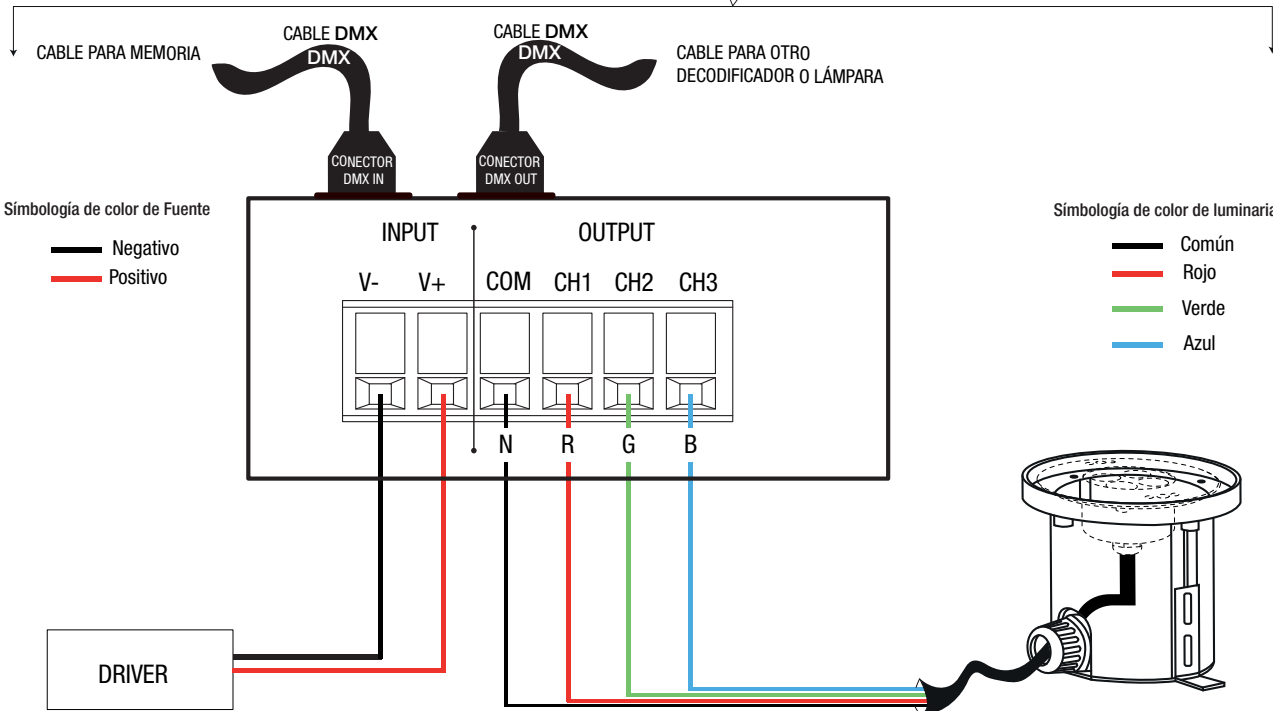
CABLE PARA MEMORIA

CABLE DMX
DMX

CABLE DMX
DMX

CABLE PARA OTRO DECODIFICADOR O LÁMPARA

CONECTOR DMX IN

CONECTOR DMX OUT

Símbología de color de Fuente
Negativo
Positivo

INPUT
OUTPUT
V- V+ COM CH1 CH2 CH3
N R G B

Símbología de color de luminaria
Común
Rojo
Verde
Azul

DRIVER